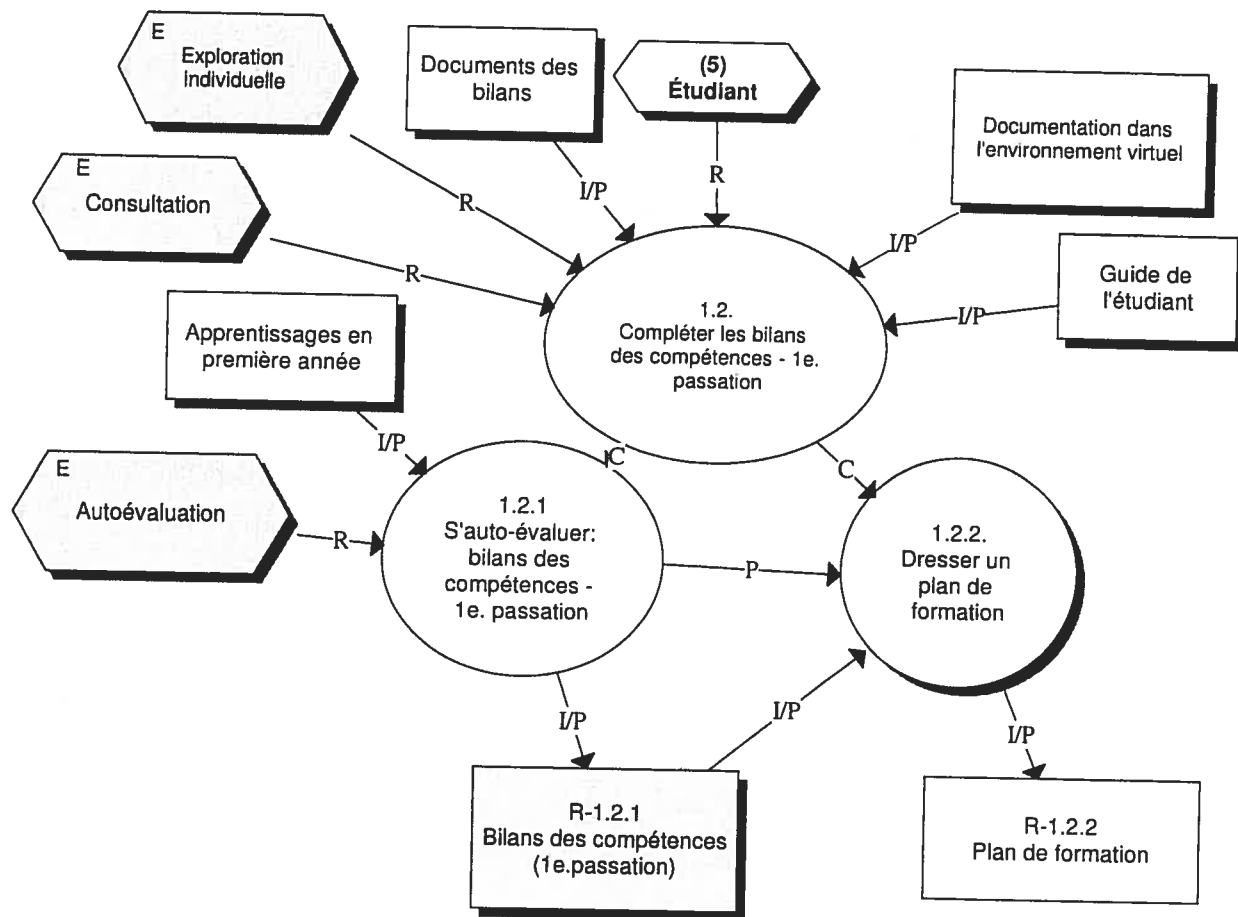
E
Exploration individuelle

Documents des bilans

(5)
Étudiant

Documentation dans l'environnement virtuel

E
Consultation

R

I/P

R

I/P

R

Guide de l'étudiant

I/P

1.2.
Compléter les bilans des compétences - 1e. passation

Apprentissages en première année

I/P

C

C

E
Autoévaluation

R

1.2.1
S'auto-évaluer: bilans des compétences - 1e. passation

P

1.2.2.
Dresser un plan de formation

I/P

I/P

I/P

R-1.2.1
Bilans des compétences (1e.passation)

R-1.2.2
Plan de formation